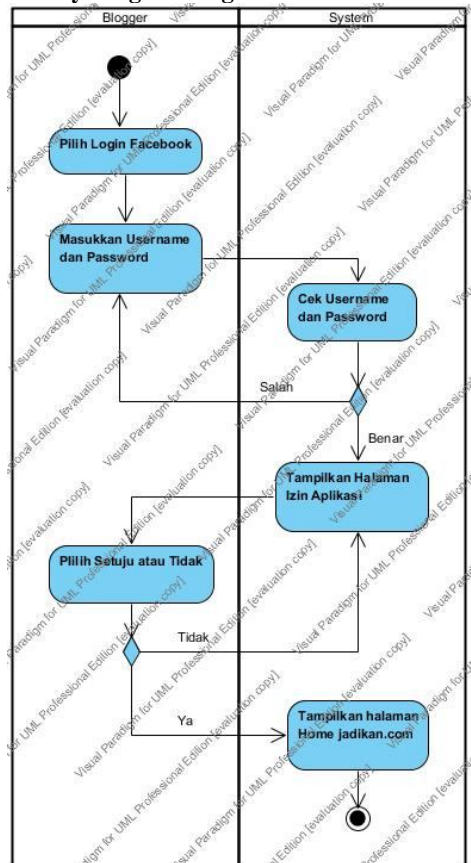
Blogger

System

Pilih Login Facebook

Masukkan Username dan Password

Cek Username dan Password

Salah

Benar

Tampilkan Halaman Izin Aplikasi

Pilih Setuju atau Tidak

Tidak

Ya

Tampilkan halaman Home jadikan.com

Visual Paradigm for UML Professional Edition [evaluation copy]